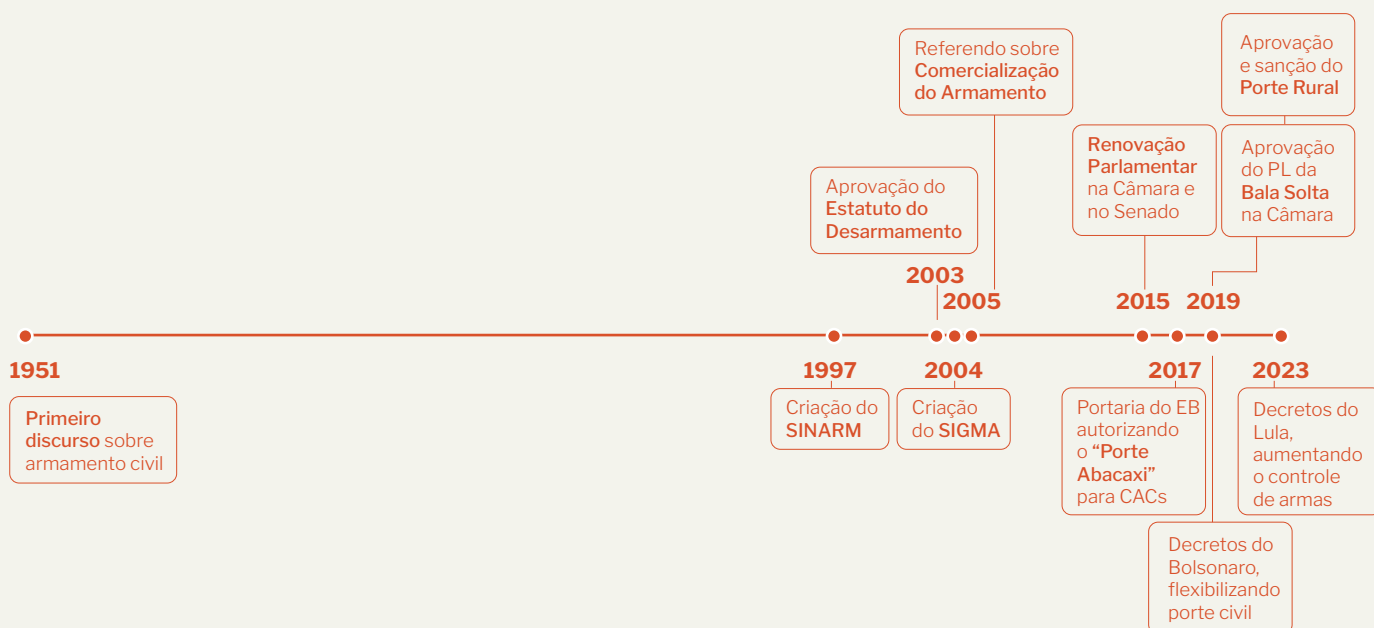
Referendo sobre Comercialização do Armamento

Aprovação e sanção do Porte Rural

Renovação Parlamentar na Câmara e no Senado

Aprovação do PL da Bala Solta na Câmara

Aprovação do Estatuto do Desarmamento

2003

2005

2015

2019

1951

Primeiro discurso sobre armamento civil

1997

Criação do SINARM

2004

Criação do SIGMA

2017

Portaria do EB autorizando o "Porte Abacaxi" para CACs

Decretos do Bolsonaro, flexibilizando porte civil

2023

Decretos do Lula, aumentando o controle de armas